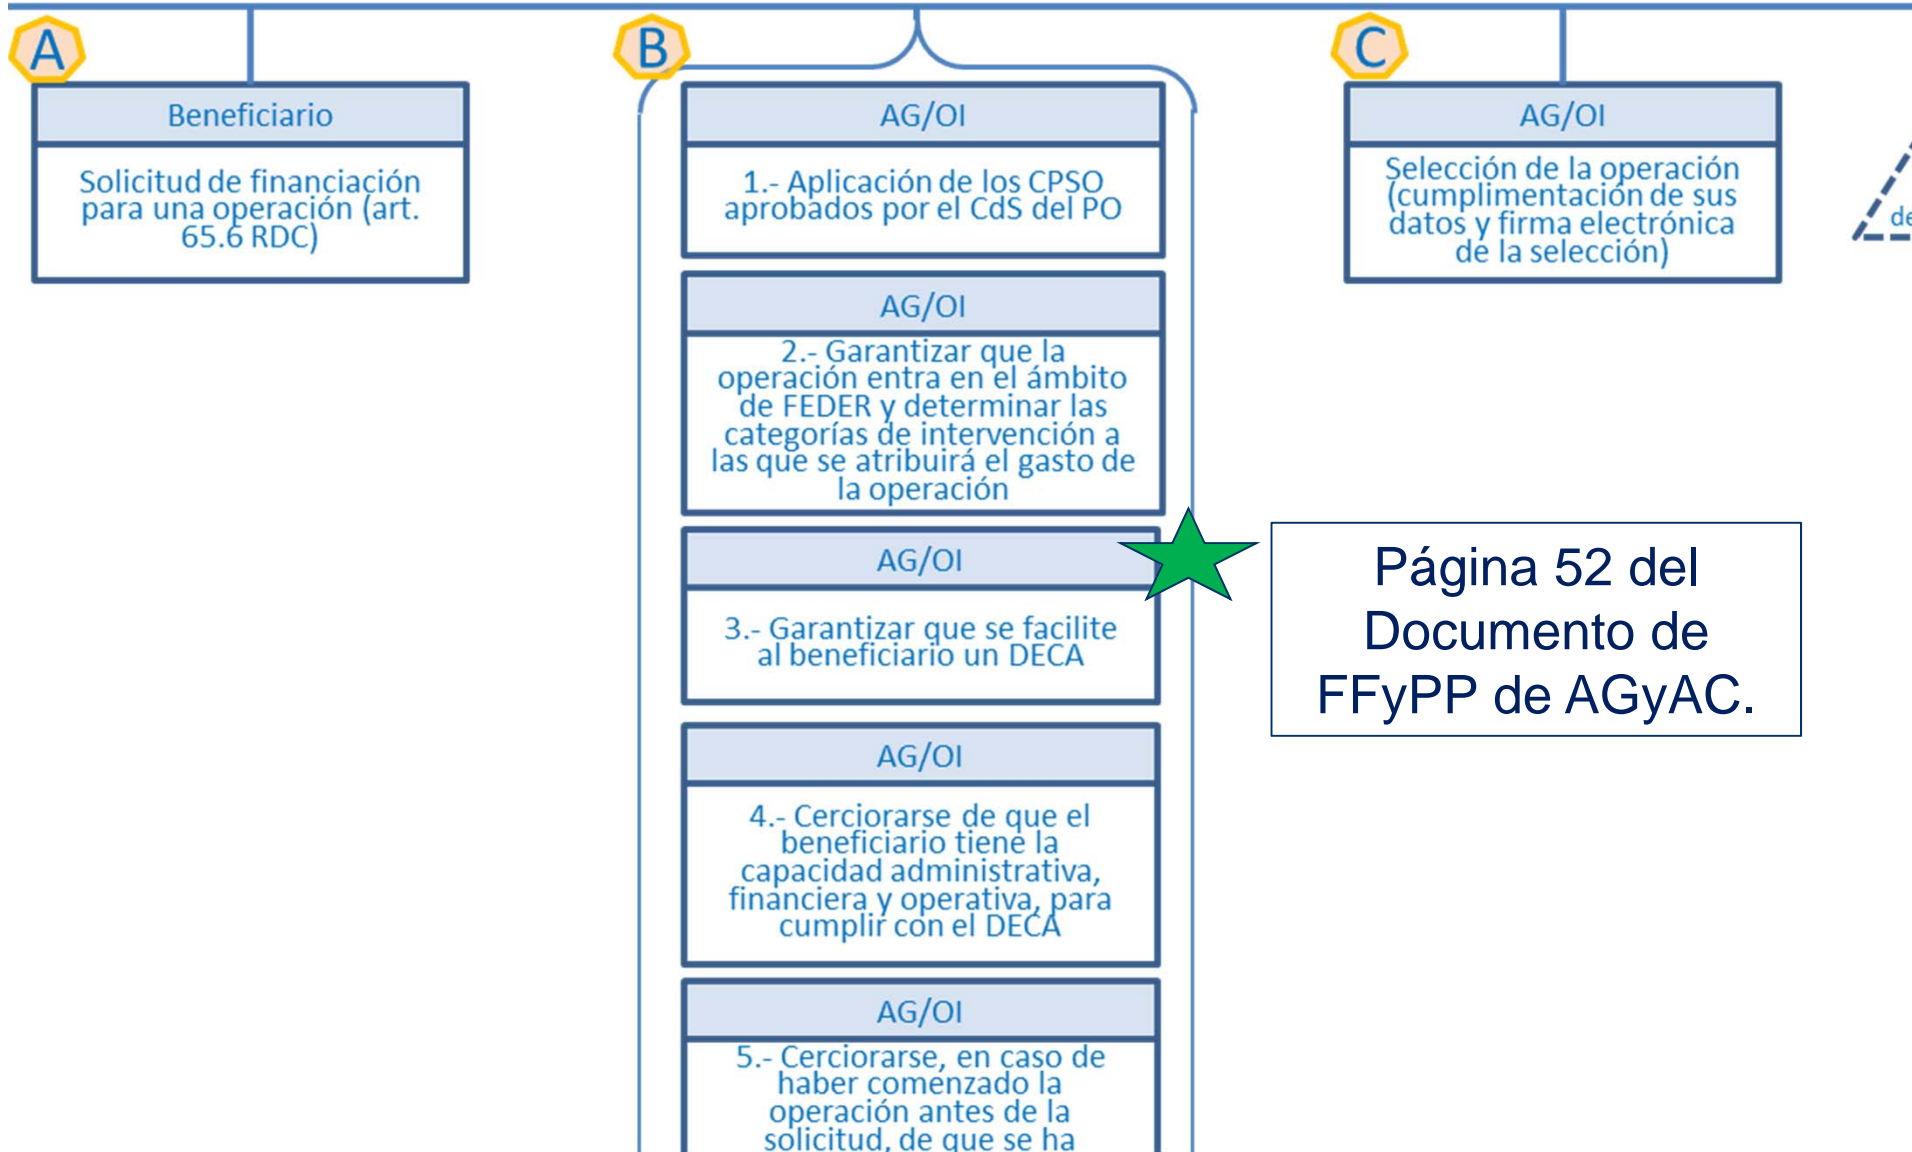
A

Beneficiario

Solicitud de financiación para una operación (art. 65.6 RDC)

B

AG/OI

1.- Aplicación de los CPSO aprobados por el CdS del PO

AG/OI

2.- Garantizar que la operación entra en el ámbito de FEDER y determinar las categorías de intervención a las que se atribuirá el gasto de la operación

AG/OI

3.- Garantizar que se facilite al beneficiario un DECA

AG/OI

4.- Cerciorarse de que el beneficiario tiene la capacidad administrativa, financiera y operativa, para cumplir con el DECA

AG/OI

5.- Cerciorarse, en caso de haber comenzado la operación antes de la solicitud, de que se ha

C

AG/OI

Selección de la operación (cumplimentación de sus datos y firma electrónica de la selección)

de

Página 52 del Documento de FFyPP de AGyAC.